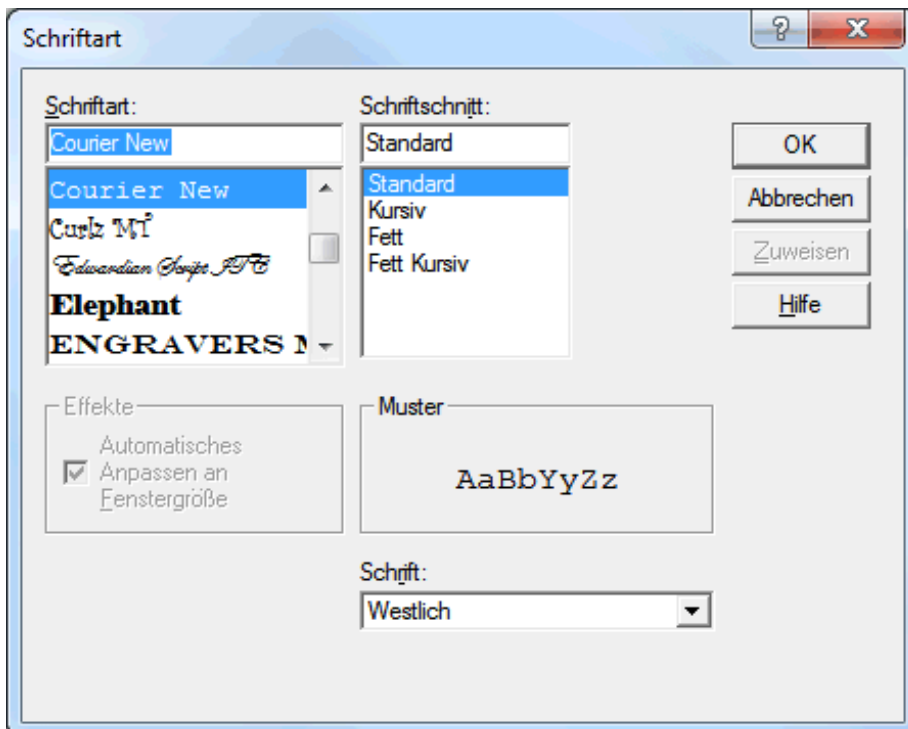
Schriftart

Schriftart:
Courier New
Courier New
Curlz MT
Edwardian Script ITC
Elephant
ENGRAVERS M

Schriftschnitt:
Standard
Standard
Kursiv
Fett
Fett Kursiv

OK
Abbrechen
Zuweisen
Hilfe

Effekte
Automatisches Anpassen an Fenstergröße

Muster
AaBbYyZz

Schrift:
Westlich